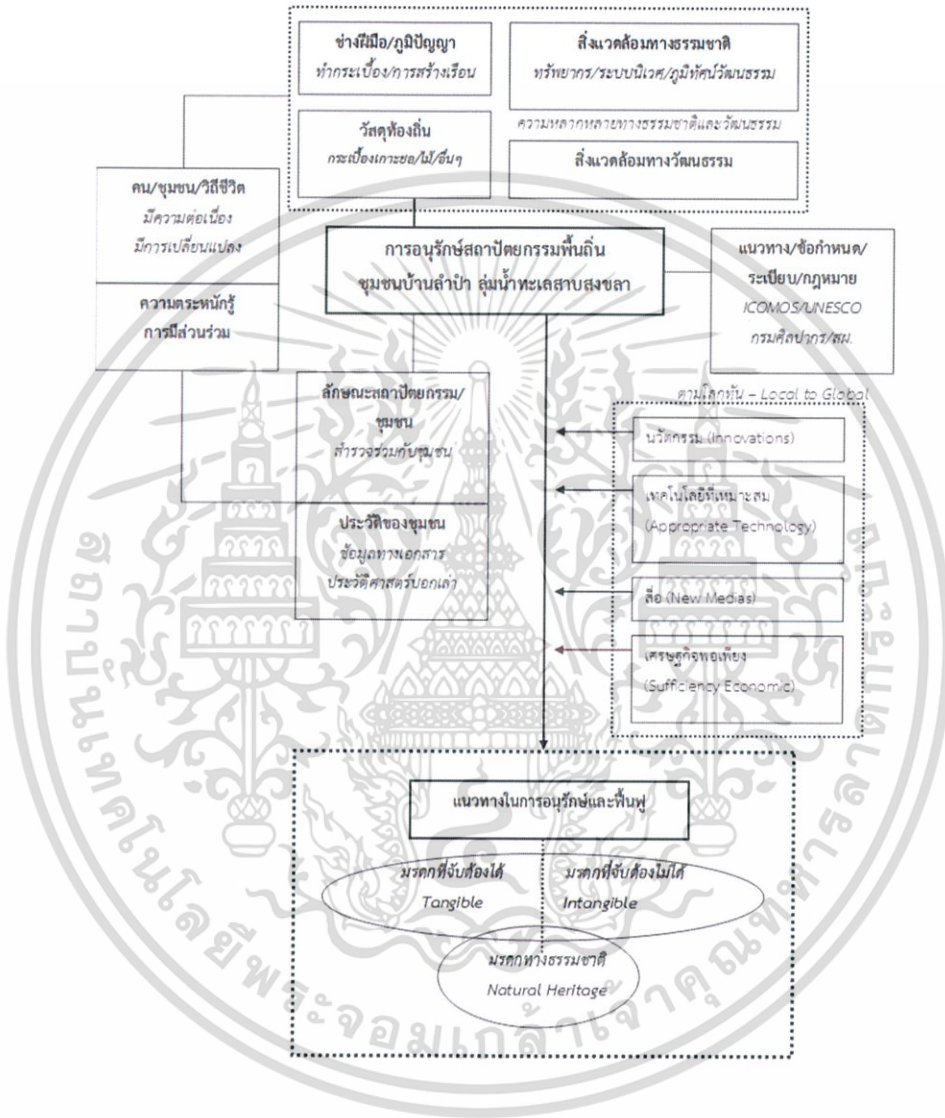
ช่างฝีมือ/ภูมิปัญญา
ทำกระเบื้อง/การสร้างเรือน

สิ่งแวดล้อมทางธรรมชาติ
ทรัพยากร/ระบบนิเวศ/ภูมิทัศน์วัฒนธรรม

วัสดุท้องถิ่น
กระเบื้องเกาะยอ/ไม้/อื่นๆ

ความหลากหลายทางธรรมชาติและวัฒนธรรม

สิ่งแวดล้อมทางวัฒนธรรม

คน/ชุมชน/วิถีชีวิต
มีความต่อเนื่อง
มีการเปลี่ยนแปลง

ความตระหนักรู้
การมีส่วนร่วม

การอนุรักษ์สถาปัตยกรรมพื้นถิ่น
ชุมชนบ้านลำปำ ลุ่มน้ำทะเลสาบสงขลา

แนวทาง/ข้อกำหนด/
ระเบียบ/กฎหมาย
ICOMOS/UNESCO
กรมศิลปากร/สผ.

ตามโลกทัน – Local to Global

ลักษณะสถาปัตยกรรม/
ชุมชน
สำรวจร่วมกับชุมชน

ประวัติของชุมชน
ข้อมูลทางเอกสาร
ประวัติศาสตร์บอกเล่า

นวัตกรรม (Innovations)

เทคโนโลยีที่เหมาะสม
(Appropriate Technology)

สื่อ (New Medias)

เศรษฐกิจพอเพียง
(Sufficiency Economic)

แนวทางในการอนุรักษ์และฟื้นฟู

มรดกที่จับต้องได้
Tangible

มรดกที่จับต้องไม่ได้
Intangible

มรดกทางธรรมชาติ
Natural Heritage

สถาบันเทคโนโลยีพระจอมเกล้าเจ้าคุณทหารลาดกระบัง